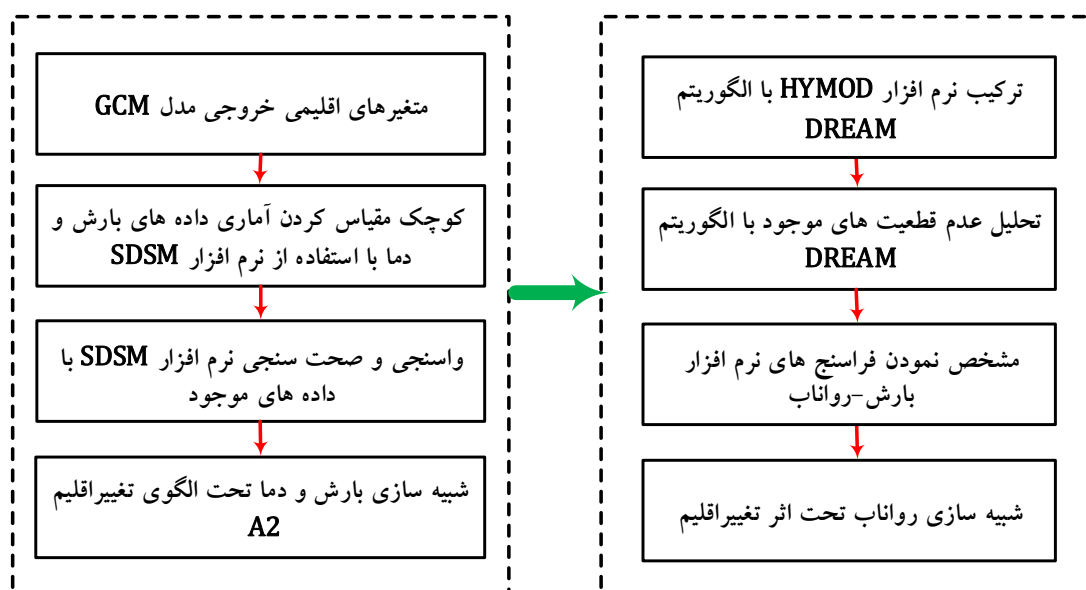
متغیرهای اقلیمی خروجی مدل GCM

کوچک مقیاس کردن آماری داده های بارش و دما با استفاده از نرم افزار SDSM

واسنجی و صحت سنجی نرم افزار SDSM با داده های موجود

شبیه سازی بارش و دما تحت الگوی تغییراقلیم A2

ترکیب نرم افزار HYMOD با الگوریتم DREAM

تحلیل عدم قطعیت های موجود با الگوریتم DREAM

مشخص نمودن فراسنج های نرم افزار بارش-رواناب

شبیه سازی رواناب تحت اثر تغییراقلیم